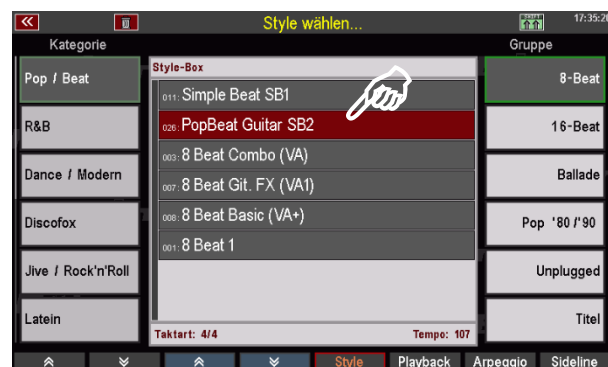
Style wählen...

17:35:2

Kategorie

Gruppe

Pop / Beat

R&B

Dance / Modern

Discofox

Jive / Rock'n'Roll

Latein

Style-Box

011: Simple Beat SB1

026: PopBeat Guitar SB2

003: 8 Beat Combo (VA)

007: 8 Beat Git. FX (VA1)

008: 8 Beat Basic (VA+)

001: 8 Beat 1

Taktart: 4/4

Tempo: 107

8-Beat

16-Beat

Ballade

Pop '80 /'90

Unplugged

Titel

Style

Playback

Arpeggio

Sideline